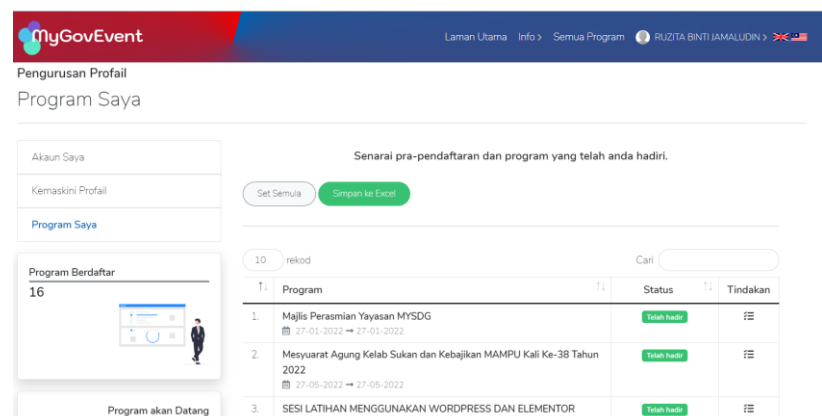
MyGovEvent

Laman Utama Info › Semua Program RUZITA BINTI JAMALUDIN ›

Pengurusan Profail

Program Saya

Akaun Saya

Kemaskini Profail

Program Saya

Program Berdaftar

16

Program akan Datang

Senarai pra-pendaftaran dan program yang telah anda hadiri.

Set Semula Simpan ke Excel

10 rekod

Cari

| ↑↓ | Program | Status | Tindakan |
|---|---|---|---|
| 1. | Majlis Perasmian Yayasan MYSDG 27-01-2022 → 27-01-2022 | Telah hadir | |
| 2. | Mesyuarat Agung Kelab Sukan dan Kebajikan MAMPU Kali Ke-38 Tahun 2022 27-05-2022 → 27-05-2022 | Telah hadir | |
| 3. | SESI LATIHAN MENGGUNAKAN WORDPRESS DAN ELEMENTOR | Telah hadir | |